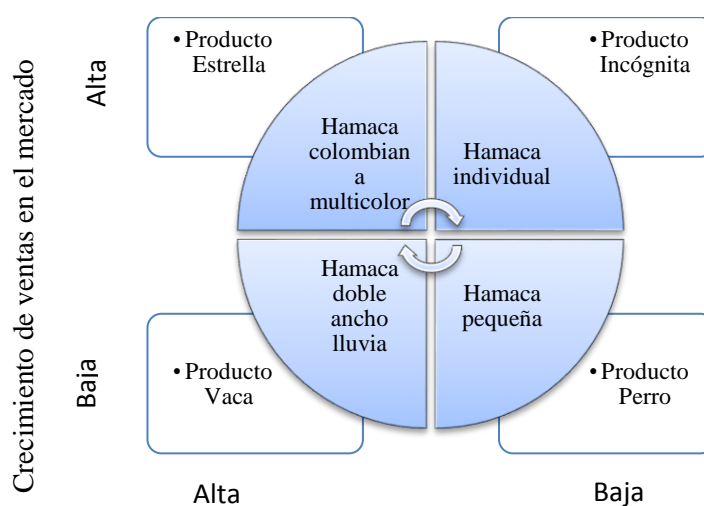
Crecimiento de ventas en el mercado

Alta

• Producto Estrella

• Producto Incógnita

Hamaca colombian a multicolor

Hamaca individual

Hamaca doble ancho lluvia

Hamaca pequeña

Baja

• Producto Vaca

• Producto Perro

Alta

Baja